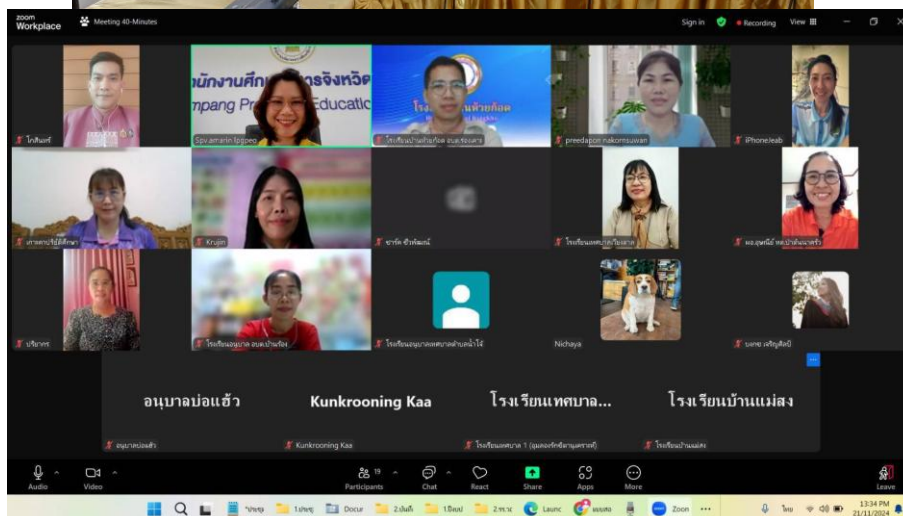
zoom Workplace Meeting 40-Minutes

Sign in Recording View

โกสินทร์

นักงานศึกษ จังหวัด
mpang Pr Educati
Spv amarin Ipgpeo

โรง ห้วยก้อด
โรงเรียนบ้านห้วยก้อด อบจ.ลำปาง

preedaporn nakornsuwan

iPhone:leab

เกษตรประรู้ดีศึกษา

Krujim

ชาลิต ข้าพัฒน์

โรงเรียนเทศบาลโป่งแสน

ผอ.อุษณีย์ ทร.บ้านนาคร้ว

ปริยากร

โรงเรียนอนุบาล อบจ.บ้านร้อง

โรงเรียนอนุบาลเทศบาลบ้านหน้าไง้

Nichaya

นงคราญ เจริญศิลป์

อนุบาลบ่อแฮ้ว

Kunkrooning Kaa

โรงเรียนเทศบาล...

โรงเรียนบ้านแม่สง

อนุบาลบ่อแฮ้ว

Kunkrooning Kaa

โรงเรียนเทศบาล 1 (ดุมลอง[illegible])

โรงเรียนบ้านแม่สง

Audio Video Participants 19 Chat React Share Apps More Leave

Docur Launc Zoom ไทย 13:34 PM 21/11/2024